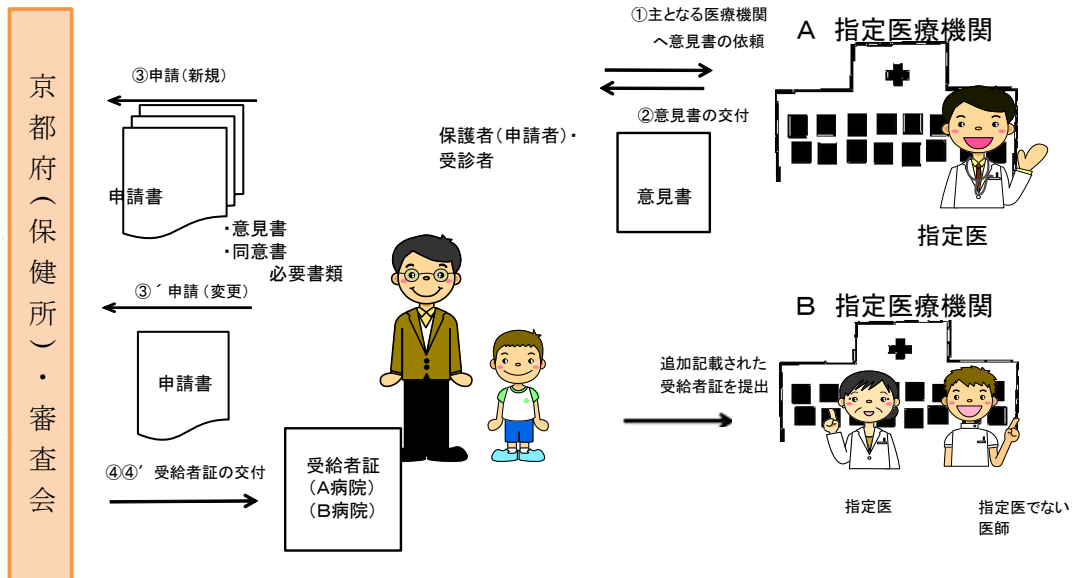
京都府（保健所）・審査会

③申請（新規）

申請書

・意見書
・同意書
必要書類

③´申請（変更）

申請書

④④´受給者証の交付

受給者証
（A病院）
（B病院）

保護者（申請者）・
受診者

①主となる医療機関
へ意見書の依頼

②意見書の交付

意見書

A　指定医療機関

指定医

B　指定医療機関

追加記載された
受給者証を提出

指定医

指定医でない
医師